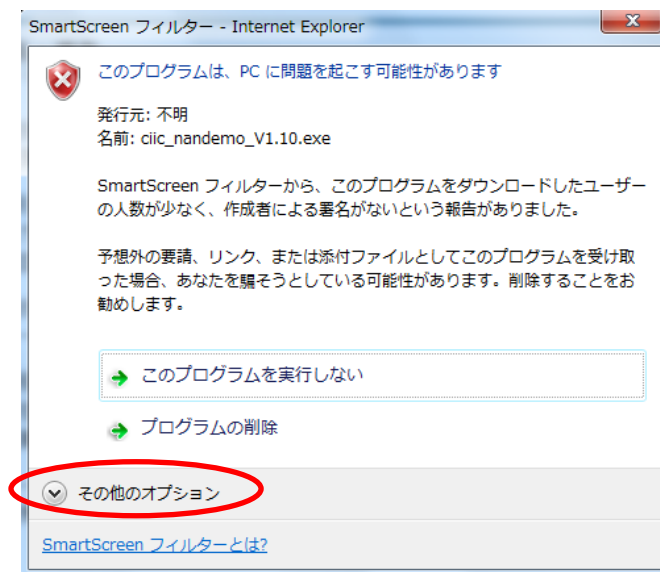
SmartScreen フィルター - Internet Explorer

このプログラムは、PC に問題を起こす可能性があります

発行元: 不明
名前: ciic_nandemo_V1.10.exe

SmartScreen フィルターから、このプログラムをダウンロードしたユーザーの人数が少なく、作成者による署名がないという報告がありました。

予想外の要請、リンク、または添付ファイルとしてこのプログラムを受け取った場合、あなたを騙そうとしている可能性があります。削除することをお勧めします。

このプログラムを実行しない

プログラムの削除

その他のオプション

SmartScreen フィルターとは?